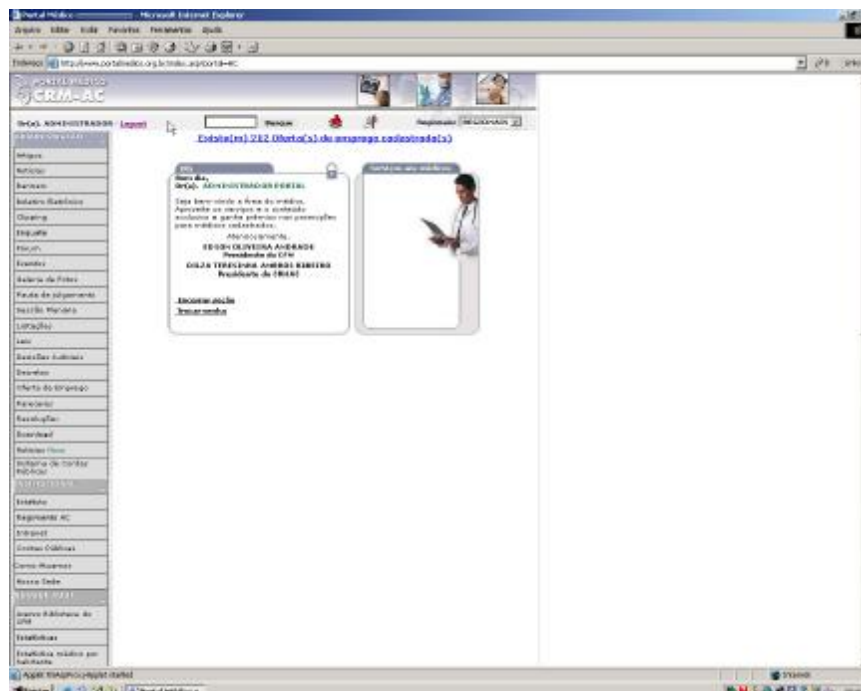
Portal Médico - Microsoft Internet Explorer
Arquivo Editar Exibir Favoritos Ferramentas Ajuda
Endereço http://www.portalmedico.org.br/index.asp?portal=AC
PORTAL MÉDICO
CRM-AC
Dr(a). ADMINISTRADOR Logout
Pesquisar
Regionais: SELECIONAR
Existe(m) 282 Oferta(s) de emprego cadastrada(s)
Anúncios
Notícias
Banners
Boletim Eletrônico
Clipping
Enquete
Fórum
Eventos
Galeria de Fotos
Pauta de Julgamento
Sessão Plenária
Licitações
Leis
Eleições Judiciais
Decretos
Oferta de Emprego
Pareceres
Resoluções
Download
Relatórios
Sistema de Contas Médicas
Estatuto
Regimento AC
Intranet
Contas Públicas
Corpo Técnico
Nossa Sede
Acervo Biblioteca do CFM
Estatísticas
Estatística médico por habitante
Bom dia,
Dr(a). ADMINISTRADOR PORTAL
Seja bem-vindo à Área do médico. Aproveite os serviços e o conteúdo exclusivo e ganhe prêmios nas promoções para médicos cadastrados.
Atenciosamente,
EDSON OLIVEIRA ANDRADE
Presidente do CFM
DILZA TERESINHA AMBROS RIBEIRO
Presidente do CRMAC
Recomendação
Imprimir
Serviços aos médicos
Applet SimpleApplet started
Internet
Iniciar
Portal Médico